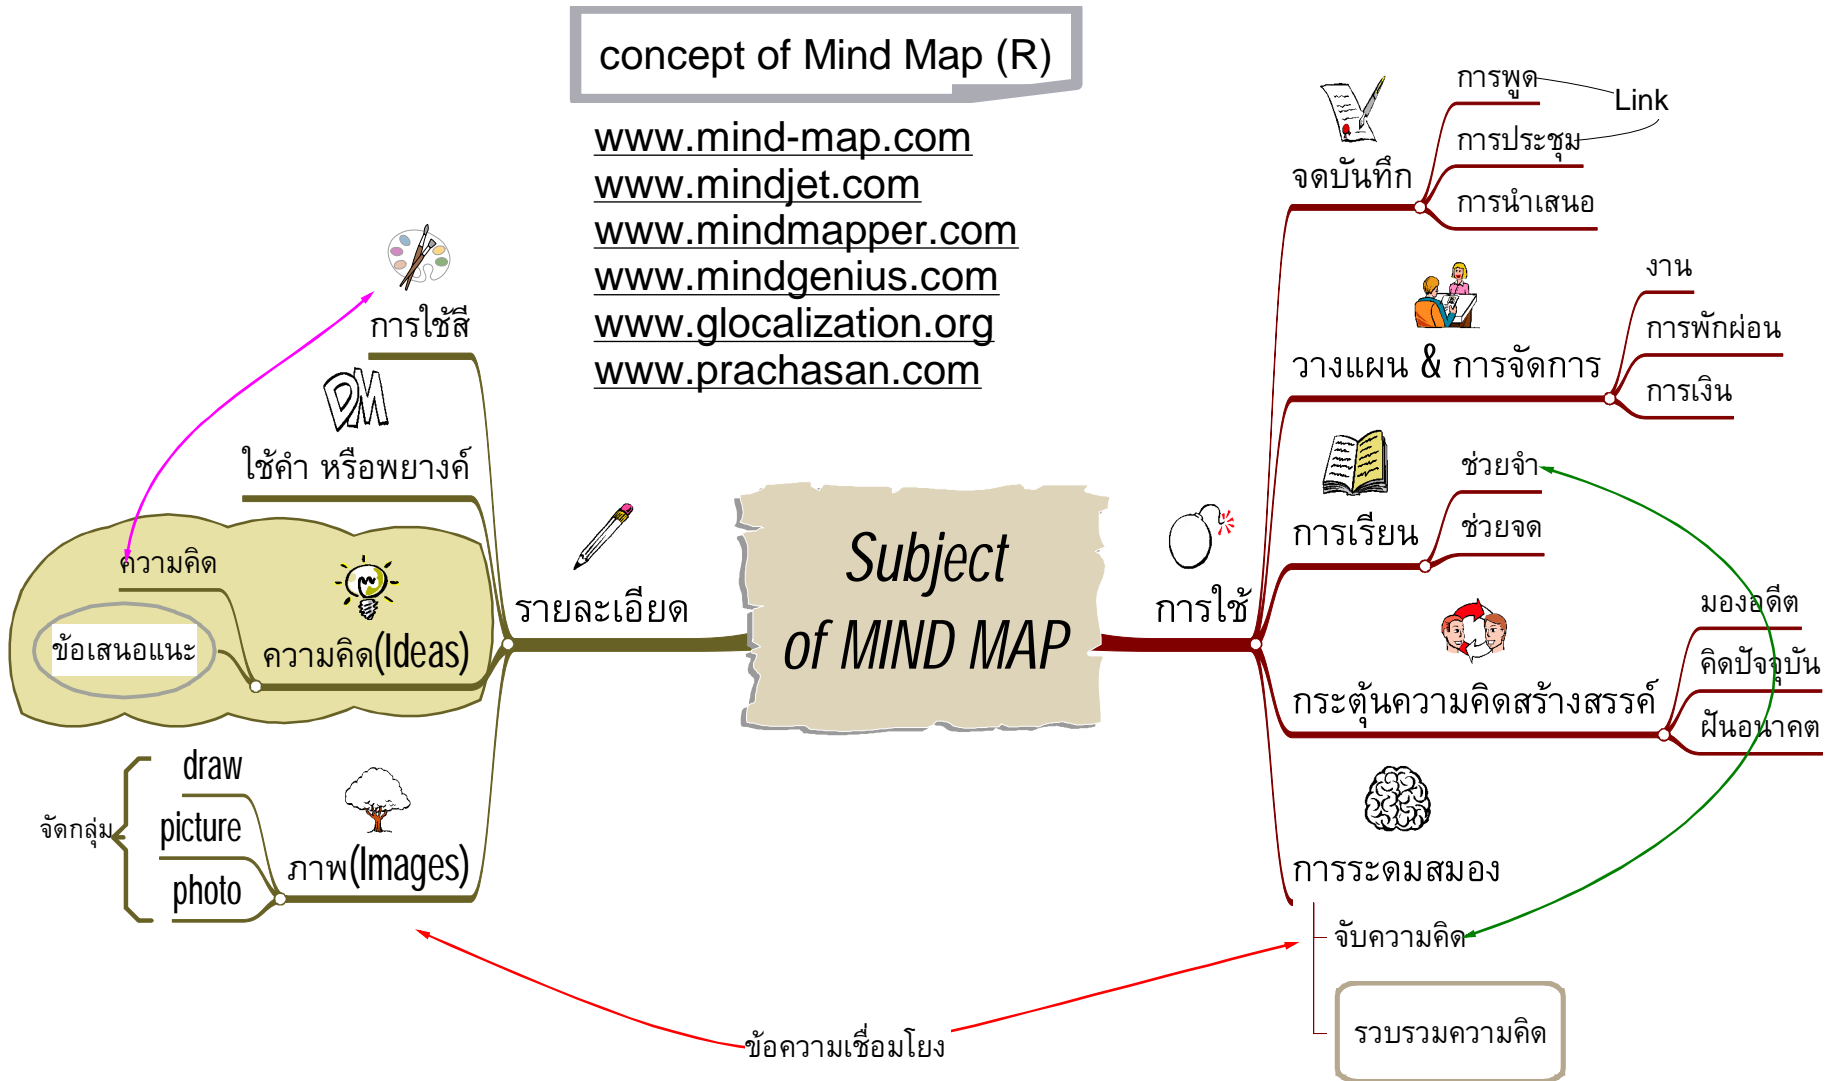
concept of Mind Map (R)

www.mind-map.com
www.mindjet.com
www.mindmapper.com
www.mindgenius.com
www.glocalization.org
www.prachasan.com

Subject of MIND MAP

รายละเอียด

การใช้สี

DM

ใช้คำ หรือพยางค์

ความคิด

ข้อเสนอแนะ

ความคิด(Ideas)

draw

picture

photo

จัดกลุ่ม

ภาพ(Images)

ข้อความเชื่อมโยง

การใช้

จดบันทึก

การพูด

Link

การประชุม

การนำเสนอ

วางแผน & การจัดการ

งาน

การพักผ่อน

การเงิน

การเรียน

ช่วยจำ

ช่วยจด

กระตุ้นความคิดสร้างสรรค์

มองอดีต

คิดปัจจุบัน

ฝันอนาคต

การระดมสมอง

จับความคิด

รวบรวมความคิด